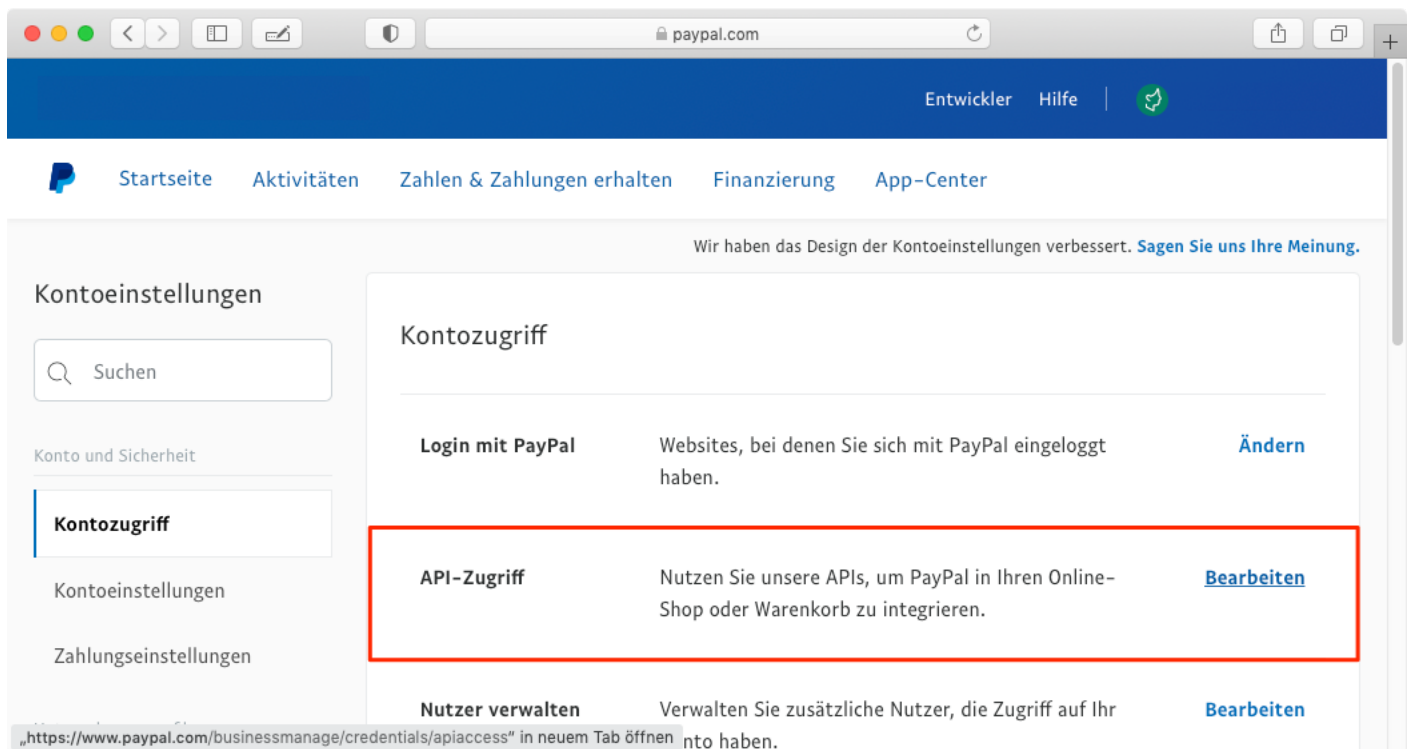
paypal.com

Entwickler Hilfe

Startseite Aktivitäten Zahlen & Zahlungen erhalten Finanzierung App-Center

Wir haben das Design der Kontoeinstellungen verbessert. Sagen Sie uns Ihre Meinung.

Kontoeinstellungen

Suchen

Konto und Sicherheit

Kontozugriff

Kontoeinstellungen

Zahlungseinstellungen

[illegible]

Kontozugriff

| | | |
|---|---|---|
| Login mit PayPal | Websites, bei denen Sie sich mit PayPal eingeloggt haben. | Ändern |
| API-Zugriff | Nutzen Sie unsere APIs, um PayPal in Ihren Online-Shop oder Warenkorb zu integrieren. | Bearbeiten |
| Nutzer verwalten | Verwalten Sie zusätzliche Nutzer, die Zugriff auf Ihr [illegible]nto haben. | Bearbeiten |

„https://www.paypal.com/businessmanage/credentials/apiaccess“ in neuem Tab öffnen